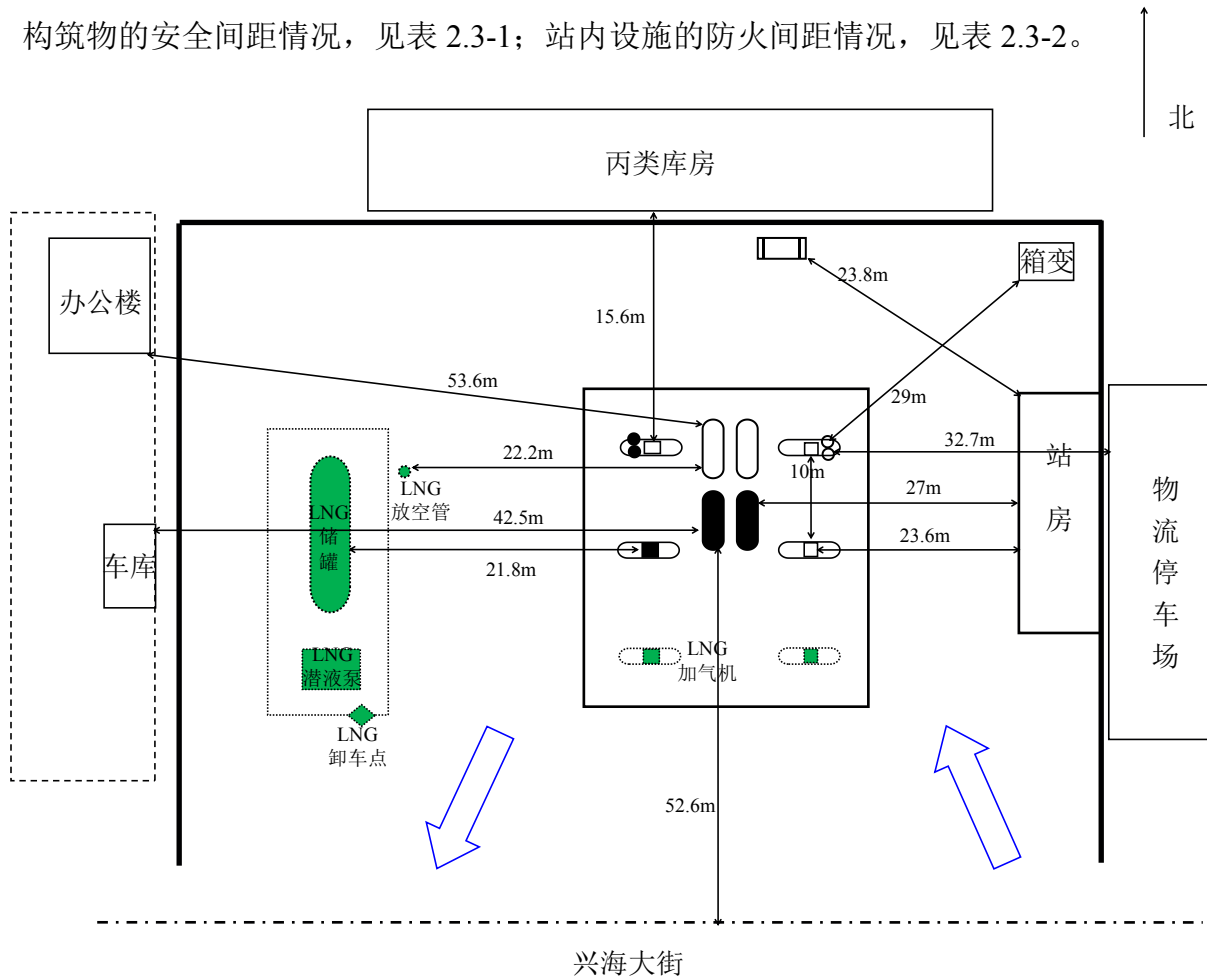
构筑物的安全间距情况，见表 2.3-1；站内设施的防火间距情况，见表 2.3-2。

北

丙类库房

办公楼

箱变

23.8m

15.6m

53.6m

29m

22.2m

32.7m

LNG
放空管

10m

站
房

27m

物
流
停
车
场

42.5m

LNG
储
罐

23.6m

车库

21.8m

LNG
潜液泵

LNG
加气机

LNG
卸车点

52.6m

兴海大街